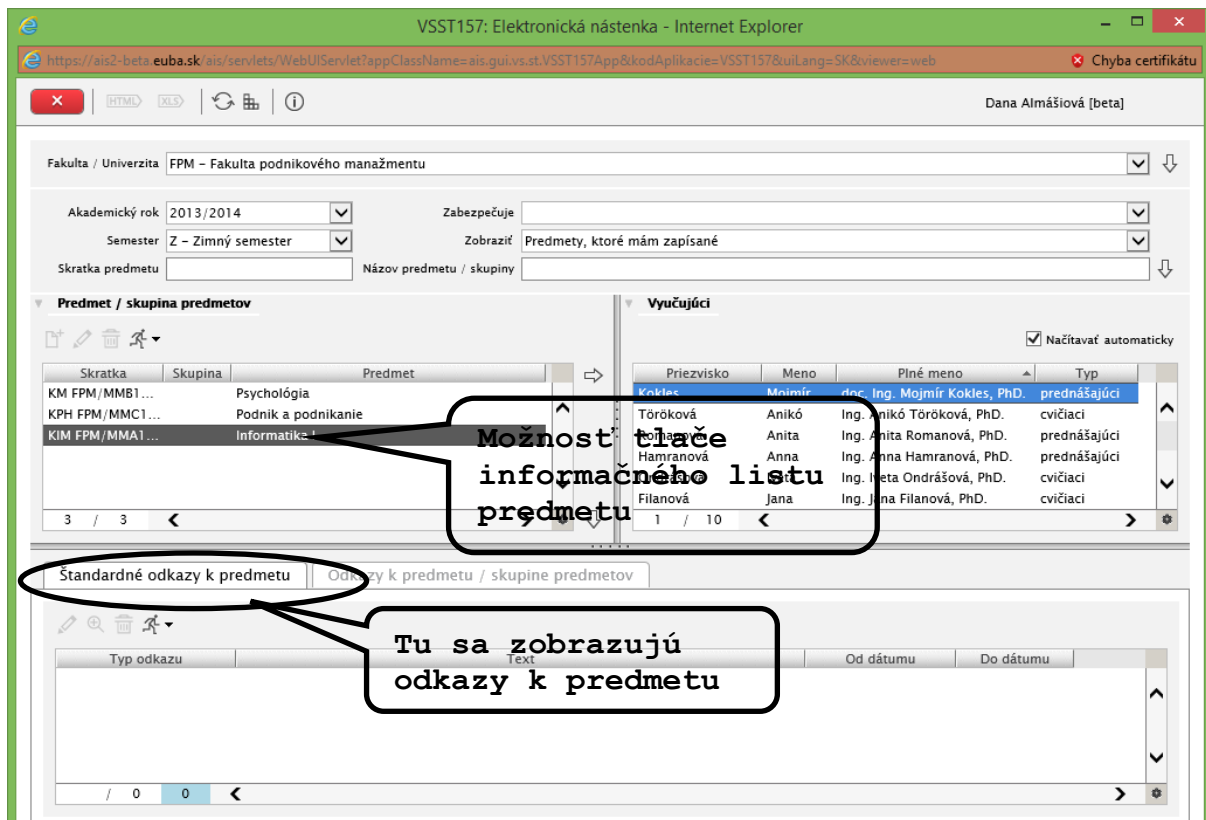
VSST157: Elektronická nástenka - Internet Explorer

https://ais2-beta.euba.sk/ais/servlets/WebUIServlet?appClassName=ais.gui.vs.st.VSST157App&kodAplikacie=VSST157&uiLang=SK&viewer=web

Chyba certifikátu

HTML XLS

Dana Almášiová [beta]

Fakulta / Univerzita FPM – Fakulta podnikového manažmentu

Akademický rok 2013/2014
Semester Z – Zimný semester
Skratka predmetu
Zabezpečuje
Zobraziť Predmety, ktoré mám zapísané
Názov predmetu / skupiny

Predmet / skupina predmetov

| Skratka | Skupina | Predmet |
|---|---|---|
| KM FPM/MMB1... | | Psychológia |
| KPH FPM/MMC1... | | Podnik a podnikanie |
| KIM FPM/MMA1... | | Informatika I |

3 / 3

Vyučujúci

Načítavať automaticky

| Priezvisko | Meno | Plné meno | Typ |
|---|---|---|---|
| Kokles | Mojmír | doc. Ing. Mojmír Kokles, PhD. | prednášajúci |
| Töröková | Anikó | Ing. Anikó Töröková, PhD. | cvičiaci |
| Romanová | Anita | Ing. Anita Romanová, PhD. | prednášajúci |
| Hamranová | Anna | Ing. Anna Hamranová, PhD. | prednášajúci |
| Ondrášová | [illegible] | Ing. Iveta Ondrášová, PhD. | cvičiaci |
| Filanová | Jana | Ing. Jana Filanová, PhD. | cvičiaci |

1 / 10

Možnosť tlače informačného listu predmetu

Štandardné odkazy k predmetu | Odkazy k predmetu / skupine predmetov

Tu sa zobrazujú odkazy k predmetu

| Typ odkazu | Text | Od dátumu | Do dátumu |
|---|---|---|---|

/ 0 0